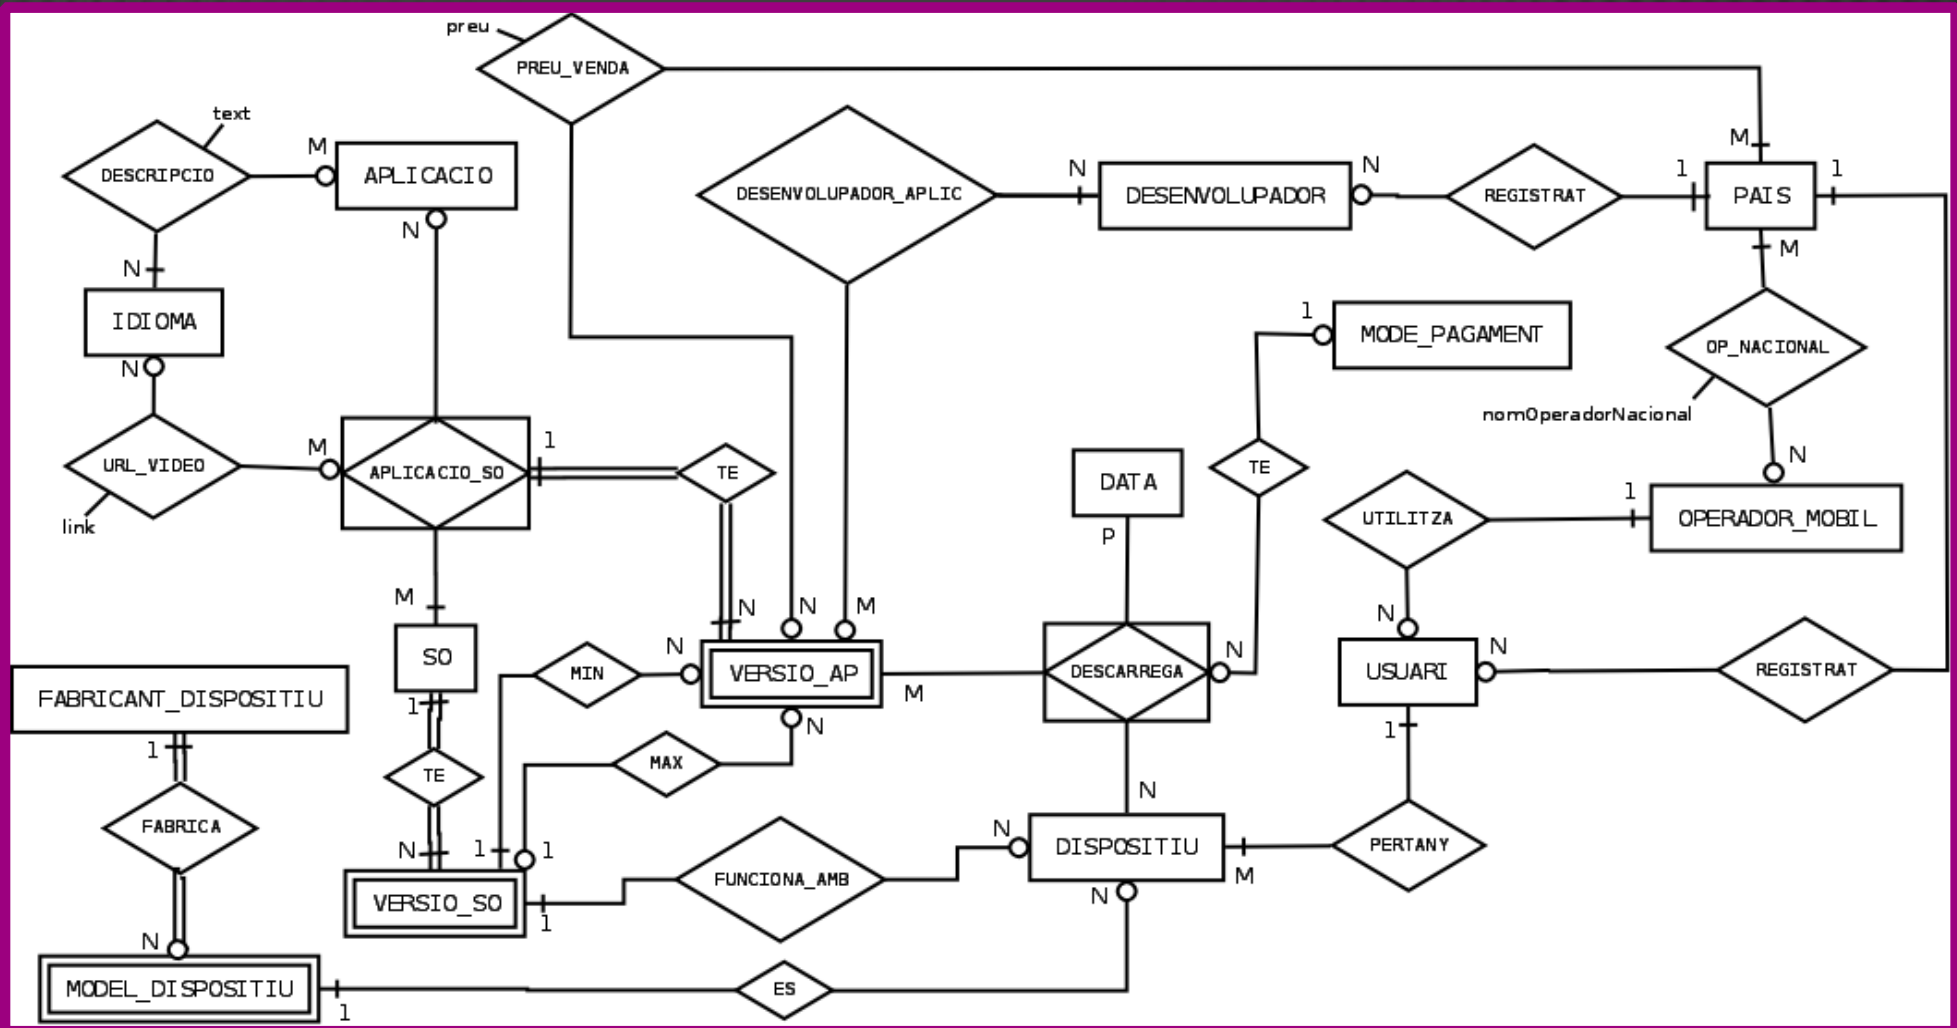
preu
PREU_VENDA
text
DESCRIPCIO
M
APLICACIO
N
N
IDIOMA
N
URL_VIDEO
link
M
APLICACIO_SO
1
TE
M
SO
1
TE
N
VERSIO_SO
1
1
1
MIN
N
MAX
N
VERSIO_AP
N
N
M
M
DESENVOLUPADOR_APLIC
N
DESENVOLUPADOR
N
REGISTRAT
1
PAIS
1
M
M
OP_NACIONAL
nomOperadorNacional
N
1
OPERADOR_MOBIL
UTILITZA
N
USUARI
N
REGISTRAT
1
PERTANY
M
DISPOSITIU
N
N
N
DESCARREGA
N
DATA
P
TE
1
MODE_PAGAMENT
FUNCIONA_AMB
FABRICANT_DISPOSITIU
1
FABRICA
N
MODEL_DISPOSITIU
1
ES